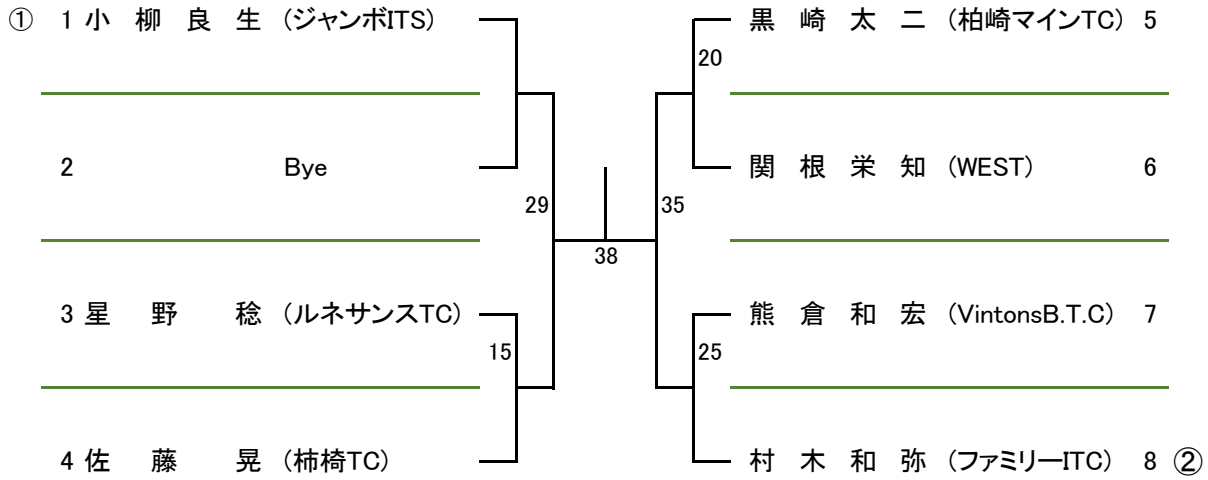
① 1 小 柳 良 生 (ジャンボITS)

2 Bye

3 星 野 稔 (ルネサンスTC)

4 佐 藤 晃 (柿椅TC)

29
15
38
35
20
25

黒 崎 太 二 (柏崎マインTC) 5

関 根 栄 知 (WEST) 6

熊 倉 和 宏 (VintonsB.T.C) 7

村 木 和 弥 (ファミリーITC) 8 ②